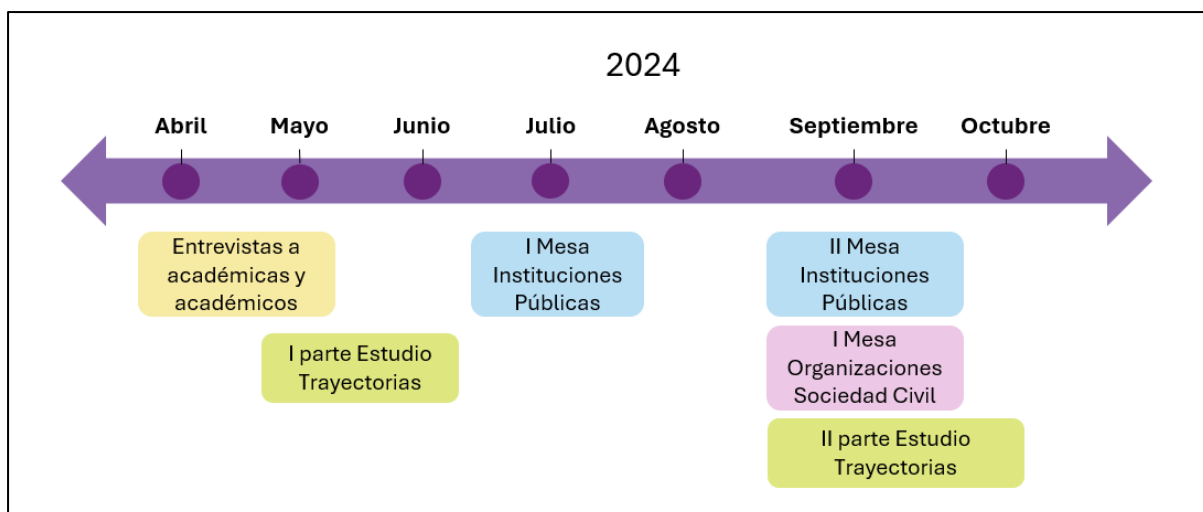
2024

Abril Mayo Junio Julio Agosto Septiembre Octubre

Entrevistas a académicas y académicos

I parte Estudio Trayectorias

I Mesa Instituciones Públicas

II Mesa Instituciones Públicas

I Mesa Organizaciones Sociedad Civil

II parte Estudio Trayectorias